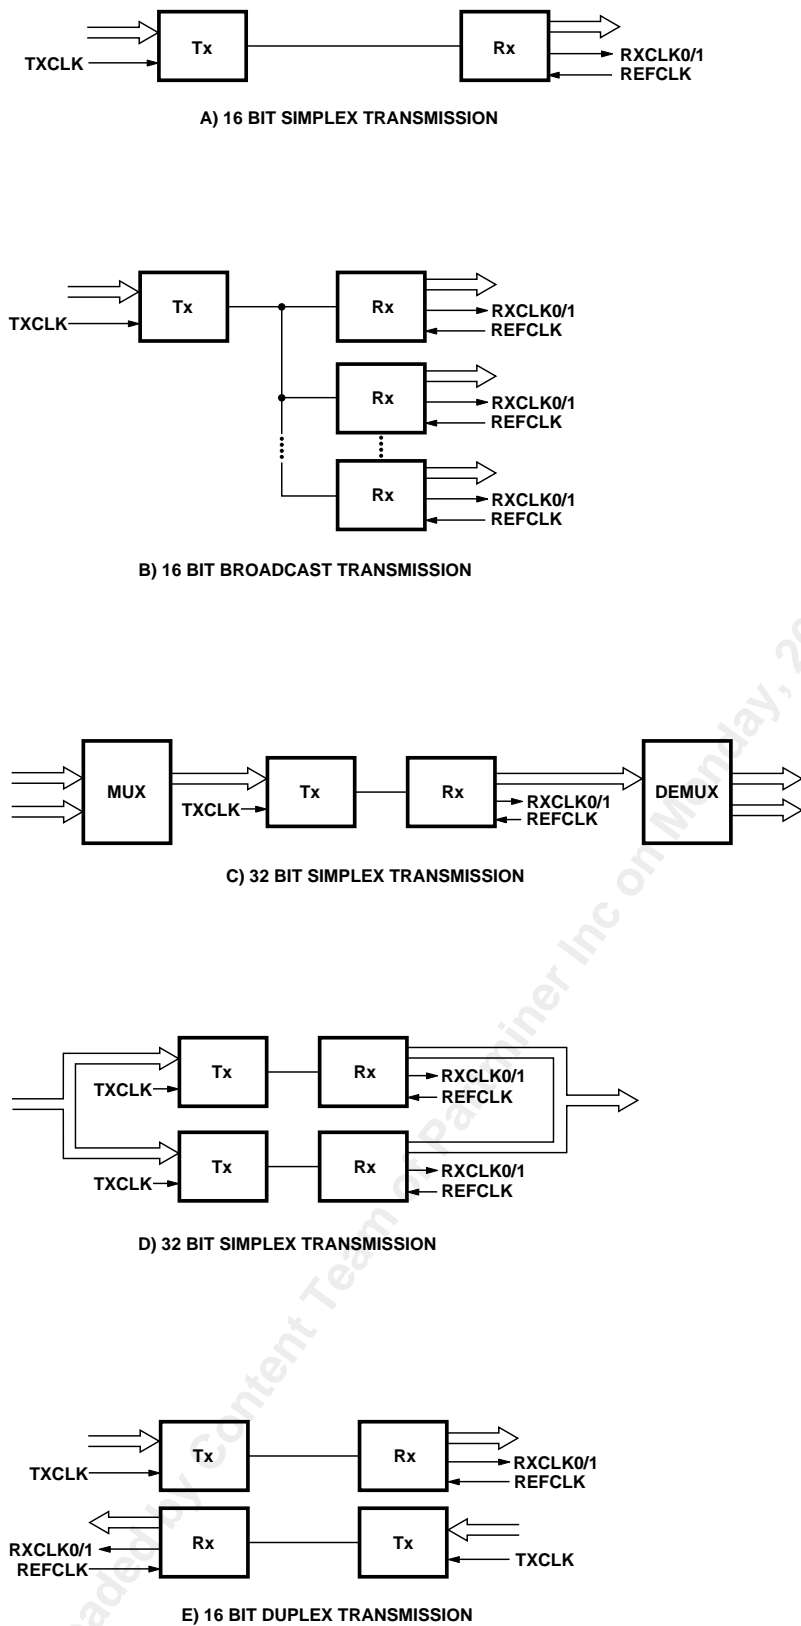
Tx
TXCLK
Rx
RXCLK0/1
REFCLK

A) 16 BIT SIMPLEX TRANSMISSION

Tx
TXCLK
Rx
RXCLK0/1
REFCLK
Rx
RXCLK0/1
REFCLK
Rx
RXCLK0/1
REFCLK

B) 16 BIT BROADCAST TRANSMISSION

MUX
TXCLK
Tx
Rx
RXCLK0/1
REFCLK
DEMUX

C) 32 BIT SIMPLEX TRANSMISSION

TXCLK
Tx
Rx
RXCLK0/1
REFCLK
TXCLK
Tx
Rx
RXCLK0/1
REFCLK

D) 32 BIT SIMPLEX TRANSMISSION

TXCLK
Tx
Rx
RXCLK0/1
REFCLK
RXCLK0/1
REFCLK
Rx
Tx
TXCLK

E) 16 BIT DUPLEX TRANSMISSION

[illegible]aded by Content Team of Pa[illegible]iner Inc on Monday, 2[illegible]